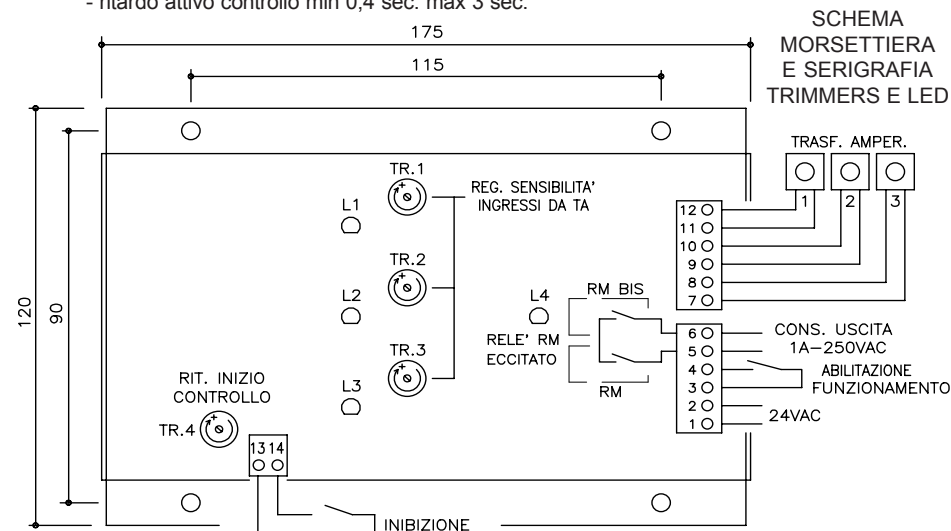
- ritardo attivo controllo min 0,4 sec. max 3 sec.

SCHEMA MORSETTIERA E SERIGRAFIA TRIMMERS E LED

175

115

TRASF. AMPER.

1 2 3

TR.1

REG. SENSIBILITA' INGRESSI DA TA

L1

TR.2

L2

TR.3

L3

12
11
10
9
8
7

L4

RM BIS

RELE' RM ECCITATO

RM

6
5
4
3
2
1

CONS. USCITA 1A–250VAC

ABILITAZIONE FUNZIONAMENTO

24VAC

RIT. INIZIO CONTROLLO

TR.4

13 14

INIBIZIONE

120

90